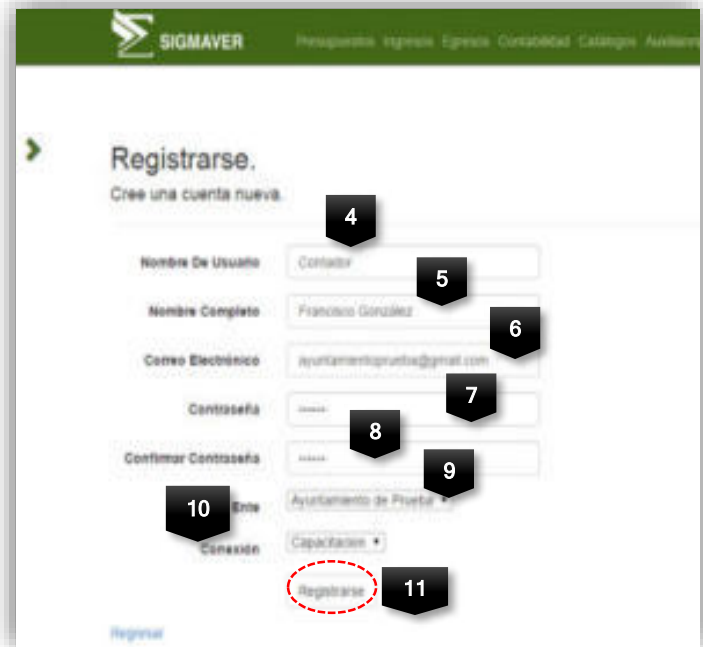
SIGMAVER

Presupuestos Ingresos Egresos Contabilidad Catálogos Auxiliares

Registrarse.

Cree una cuenta nueva.

4

Nombre De Usuario

Contador

5

Nombre Completo

Francisco González

6

Correo Electrónico

ayuntamientoprueba@gmail.com

7

Contraseña

••••••

8

Confirmar Contraseña

••••••

9

Ente

Ayuntamiento de Prueba

10

Conexión

Capacitacion

Registrarse

11

Regresar